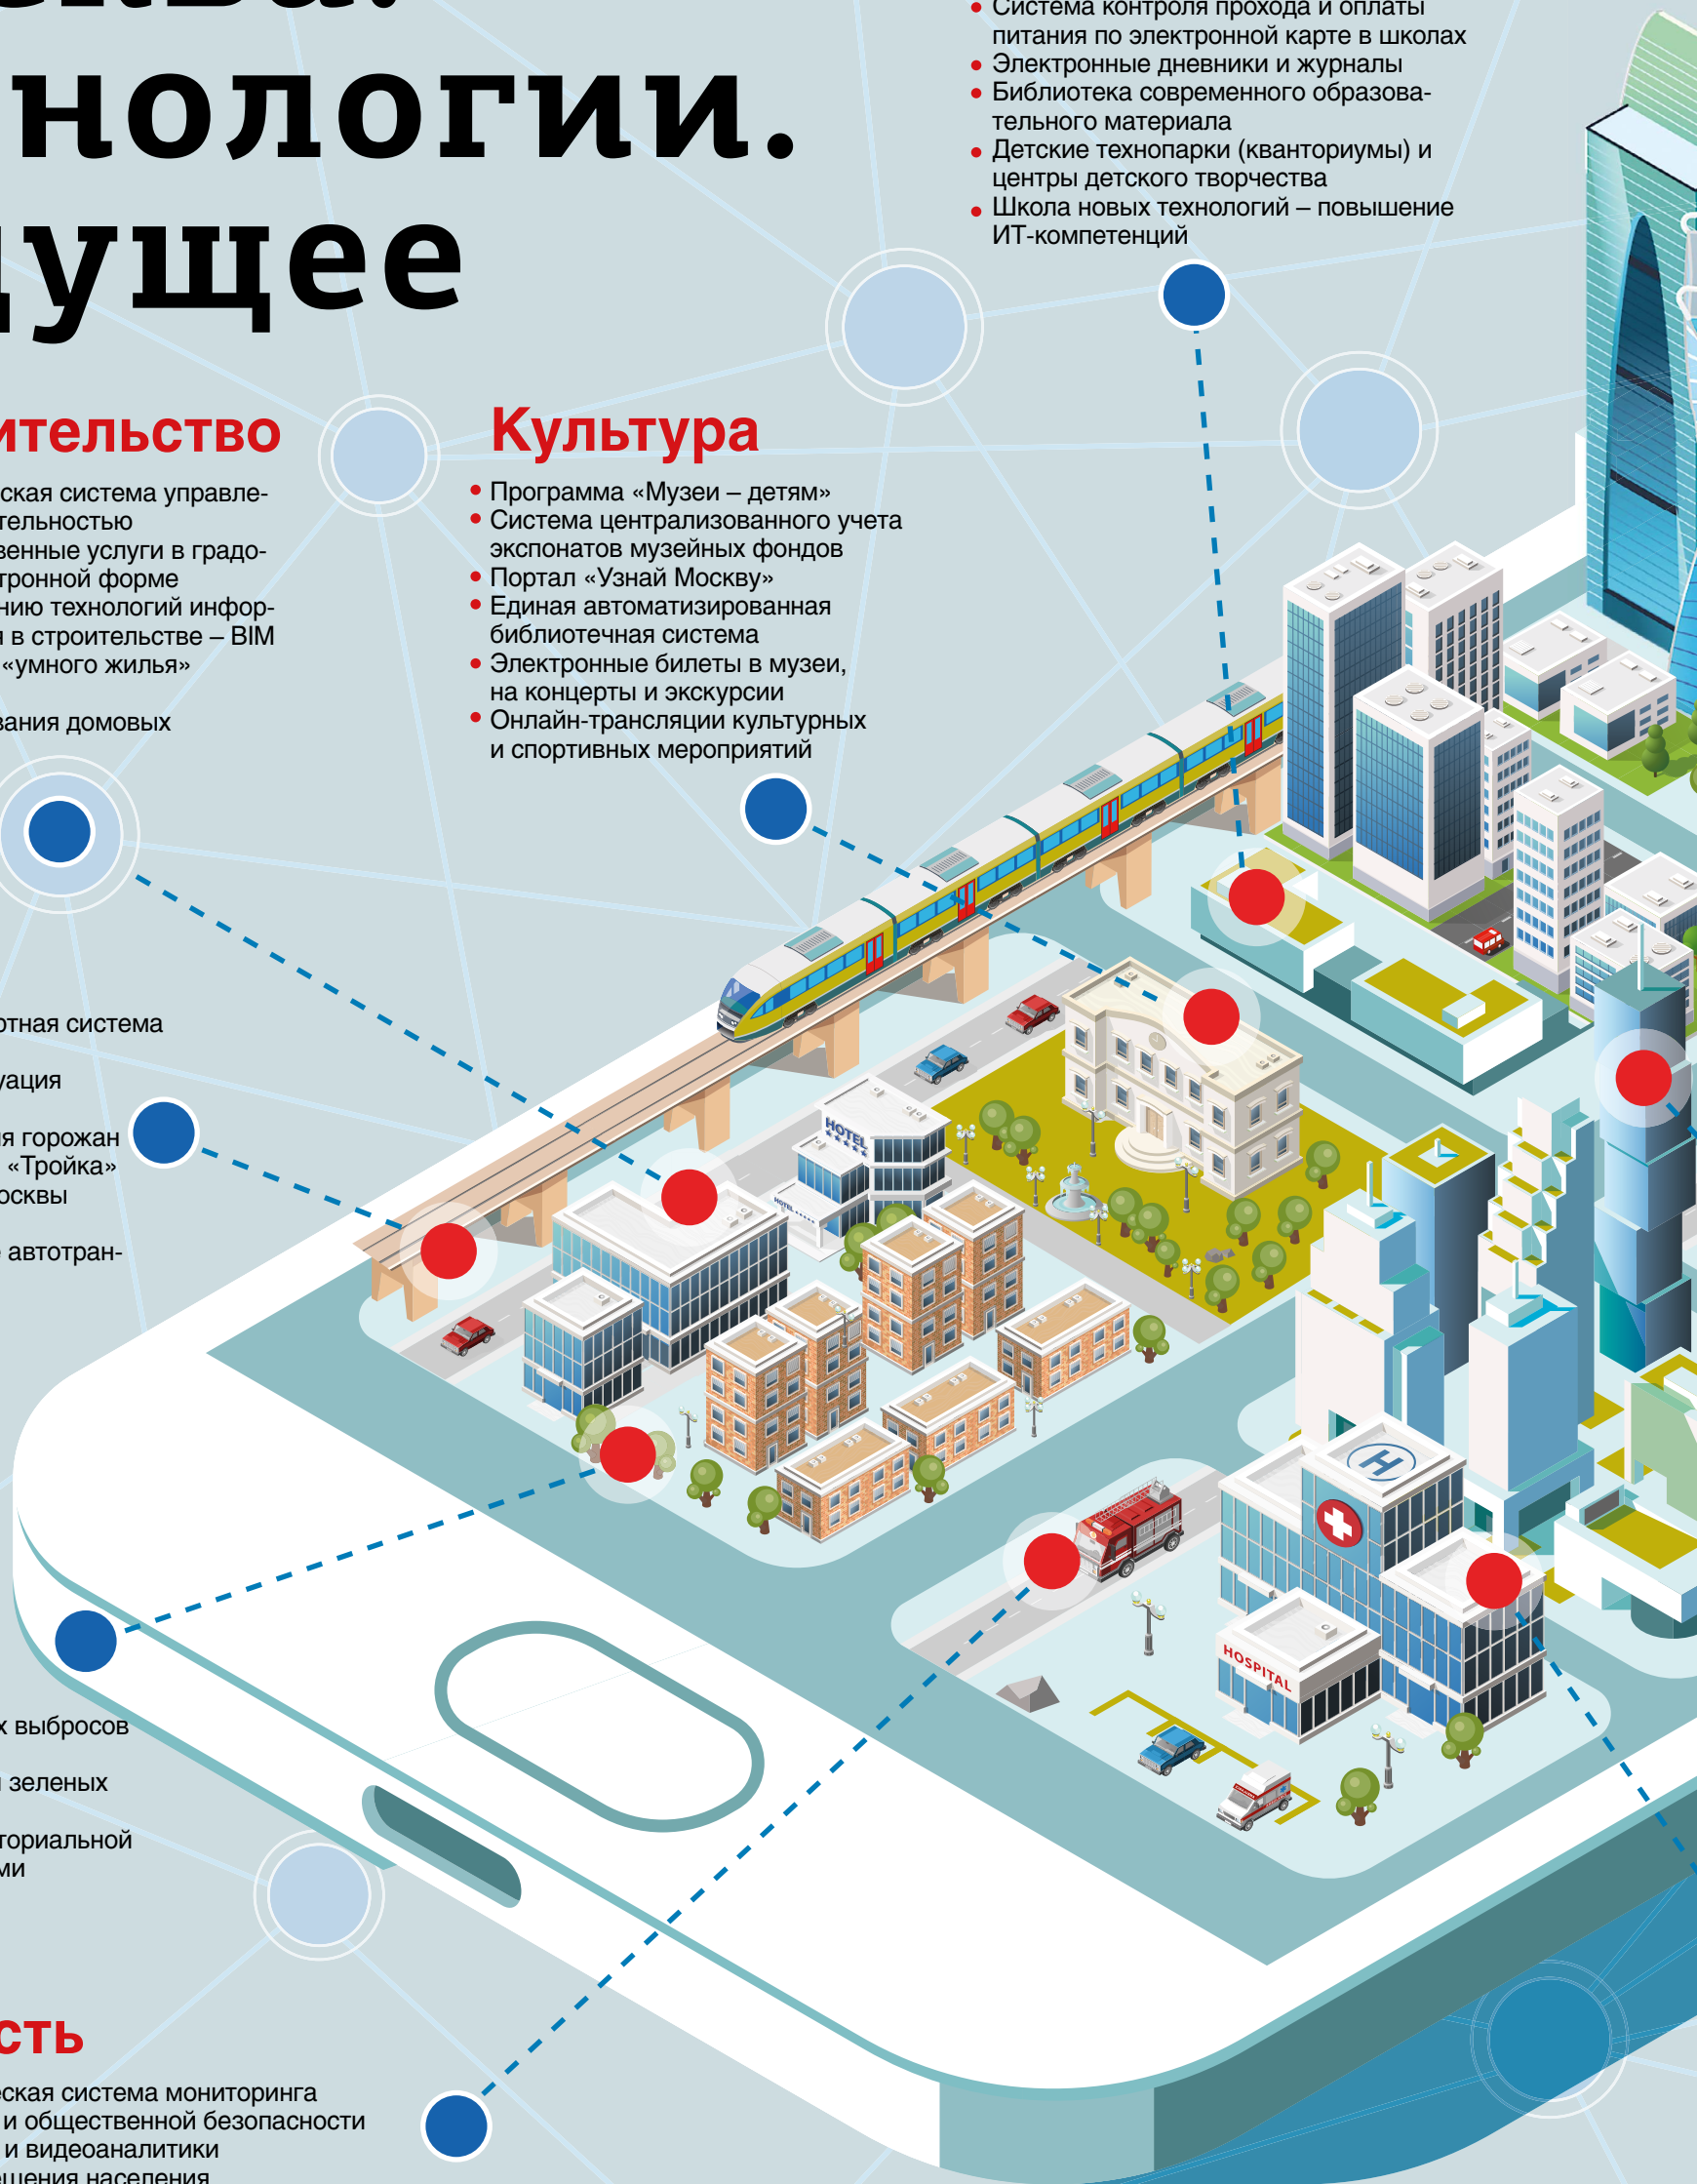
нологии.
дущее

• Система контроля прохода и оплаты питания по электронной карте в школах
• Электронные дневники и журналы
• Библиотека современного образовательного материала
• Детские технопарки (кванториумы) и центры детского творчества
• Школа новых технологий – повышение ИТ-компетенций

ительство

ская система управлетельностью
венные услуги в градотронной форме
нию технологий инфори в строительстве – BIM
«умного жилья»

вания домовых

Культура

• Программа «Музеи – детям»
• Система централизованного учета экспонатов музейных фондов
• Портал «Узнай Москву»
• Единая автоматизированная библиотечная система
• Электронные билеты в музеи, на концерты и экскурсии
• Онлайн-трансляции культурных и спортивных мероприятий

отная система

уация

я горожан
«Тройка»
осквы

автотран-

HOTEL

HOSPITAL

х выбросов

зеленых

ториальной
ми

сть

еская система мониторинга
и общественной безопасности
и видеоаналитики
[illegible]щения населения